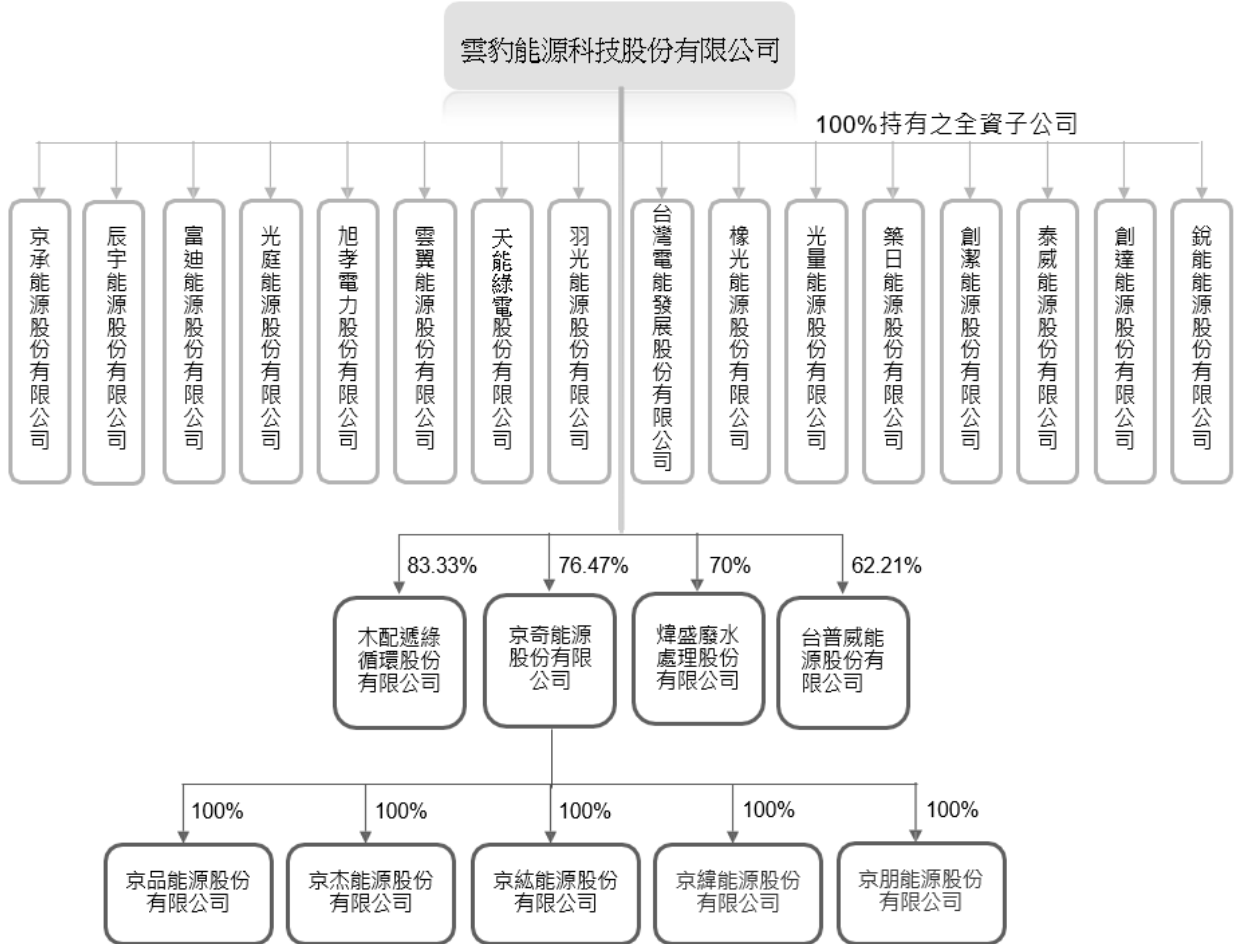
雲豹能源科技股份有限公司

100%持有之全資子公司

京承能源股份有限公司

辰宇能源股份有限公司

富迪能源股份有限公司

光庭能源股份有限公司

旭孝電力股份有限公司

雲翼能源股份有限公司

天能綠電股份有限公司

羽光能源股份有限公司

台灣電能發展股份有限公司

橡光能源股份有限公司

光量能源股份有限公司

築日能源股份有限公司

創潔能源股份有限公司

泰威能源股份有限公司

創達能源股份有限公司

銳能能源股份有限公司

83.33%

木配遞綠循環股份有限公司

76.47%

京奇能源股份有限公司

70%

煒盛廢水處理股份有限公司

62.21%

台普威能源股份有限公司

100%

京品能源股份有限公司

100%

京杰能源股份有限公司

100%

京紘能源股份有限公司

100%

京緯能源股份有限公司

100%

京朋能源股份有限公司